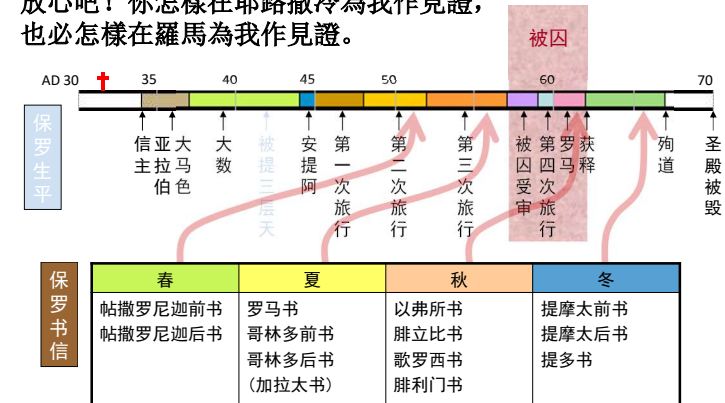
放心吧！你怎樣在耶路撒冷為我作見證，
也必怎樣在羅馬為我作見證。

被囚

AD 30 ✝ 35 40 45 50 55 60 65 70

保罗生平

信主 亚拉伯 大马色 大数 被提三层天 安提阿 第一次旅行 第二次旅行 第三次旅行 被囚受审 第四次旅行 罗马 获释 殉道 圣殿被毁

保罗书信

| 春 | 夏 | 秋 | 冬 |
|---|---|---|---|
| 帖撒罗尼迦前书<br>帖撒罗尼迦后书 | 罗马书<br>哥林多前书<br>哥林多后书<br>(加拉太书) | 以弗所书<br>腓立比书<br>歌罗西书<br>腓利门书 | 提摩太前书<br>提摩太后书<br>提多书 |